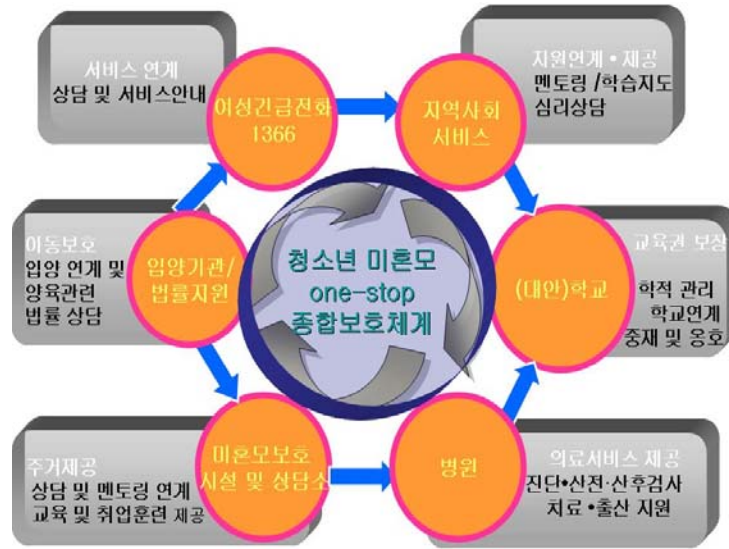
서비스 연계
상담 및 서비스안내

여성긴급전화
1366

지역사회
서비스

지원연계 • 제공
멘토링 /학습지도
심리상담

아동보호
입양 연계 및
양육관련
법률 상담

입양기관/
법률지원

청소년 미혼모
one-stop
종합보호체계

(대안)학교

교육권 보장
학적 관리
학교연계
중재 및 옹호

주거제공
상담 및 멘토링 연계
교육 및 취업훈련 제공

미혼모보호
시설 및 상담소

병원

의료서비스 제공
진단•산전·산후검사
치료 •출산 지원